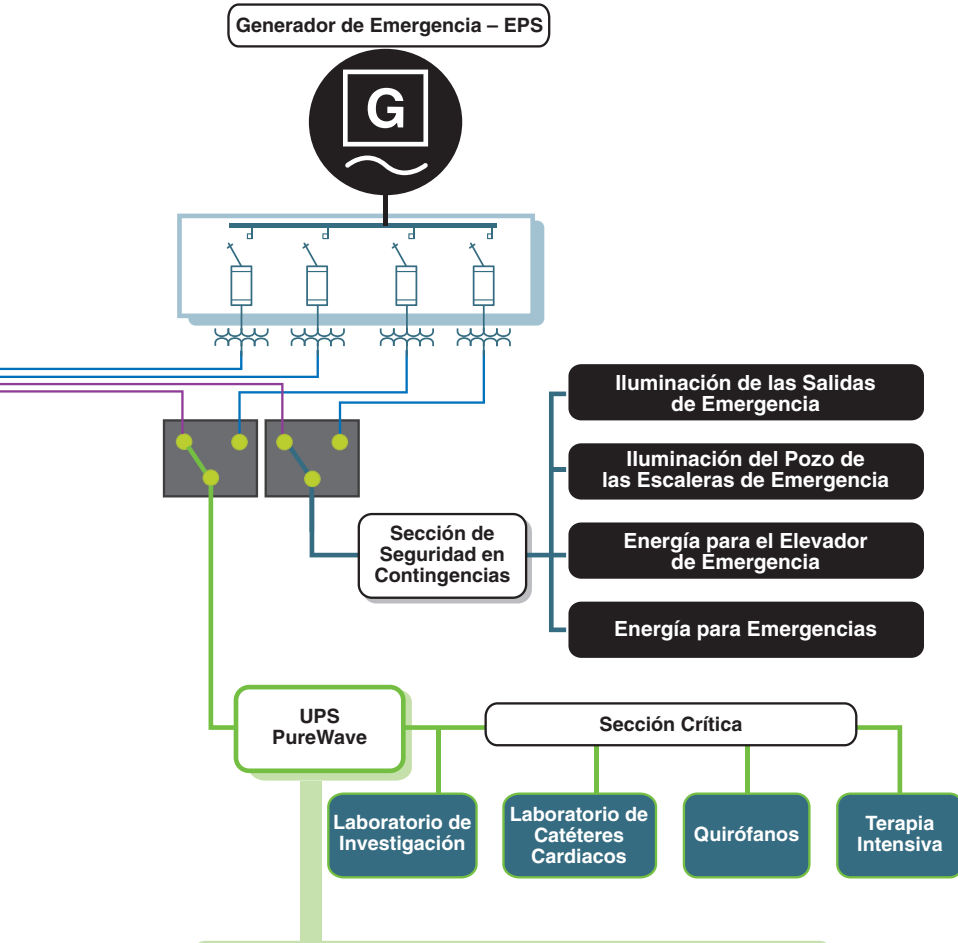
Generador de Emergencia – EPS

G

Iluminación de las Salidas de Emergencia

Iluminación del Pozo de las Escaleras de Emergencia

Sección de Seguridad en Contingencias

Energía para el Elevador de Emergencia

Energía para Emergencias

UPS PureWave

Sección Crítica

Laboratorio de Investigación

Laboratorio de Catéteres Cardiacos

Quirófanos

Terapia Intensiva